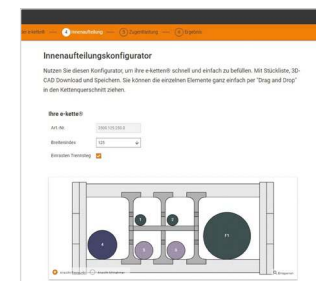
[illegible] 4 Innenaufteilung 5 Zugentlastung 6 Ergebnis

Innenaufteilungskonfigurator

Nutzen Sie diesen Konfigurator, um Ihre e-ketten® schnell und einfach zu befüllen. Mit Stückliste, 3D-CAD Download und Speichern. Sie können die einzelnen Elemente ganz einfach per "Drag and Drop" in den Kettenquerschnitt ziehen.

Ihre e-kette®

Art.-Nr. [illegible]

Breitenindex 125

Einfaches Trennsteg

1

2

4

5

6

F1

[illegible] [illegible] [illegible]